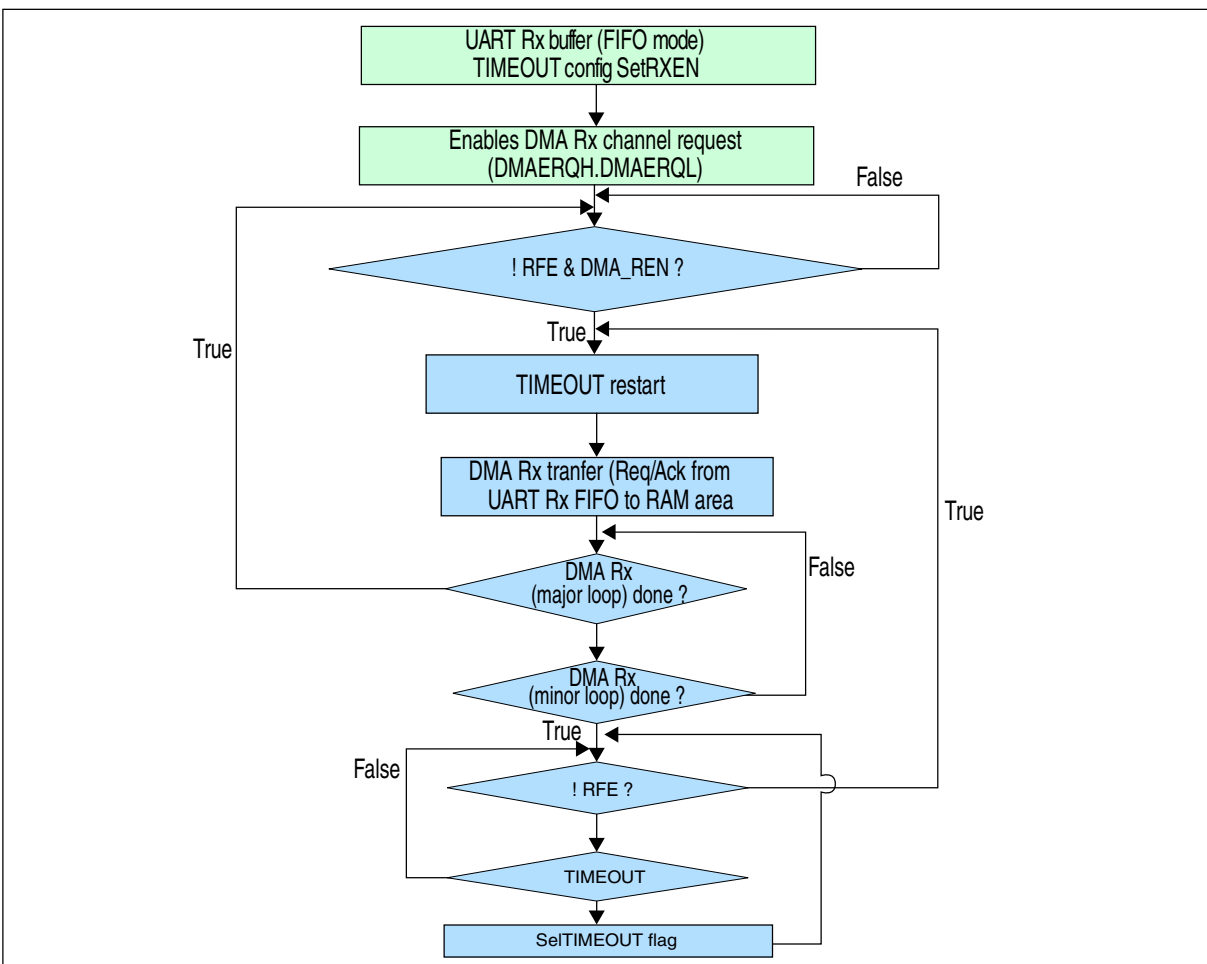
UART Rx buffer (FIFO mode)
TIMEOUT config SetRXEN

Enables DMA Rx channel request
(DMAERQH.DMAERQL)

False

! RFE & DMA_REN ?

True

True

TIMEOUT restart

DMA Rx tranfer (Req/Ack from UART Rx FIFO to RAM area

True

False

DMA Rx
(major loop) done ?

DMA Rx
(minor loop) done ?

True

False

! RFE ?

TIMEOUT

SelTIMEOUT flag